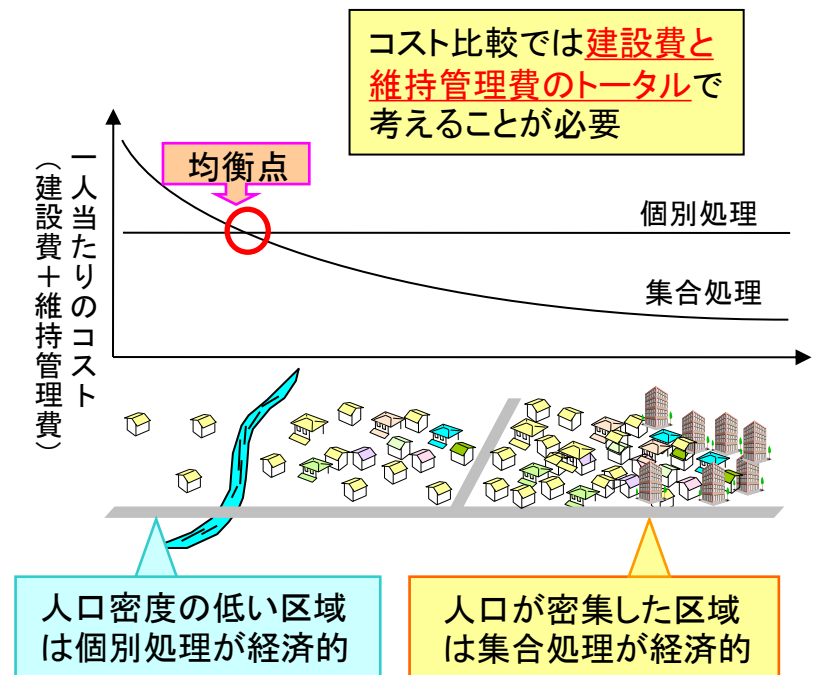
コスト比較では建設費と維持管理費のトータルで考えることが必要

一人当たりのコスト（建設費＋維持管理費）

均衡点

個別処理

集合処理

人口密度の低い区域は個別処理が経済的

人口が密集した区域は集合処理が経済的